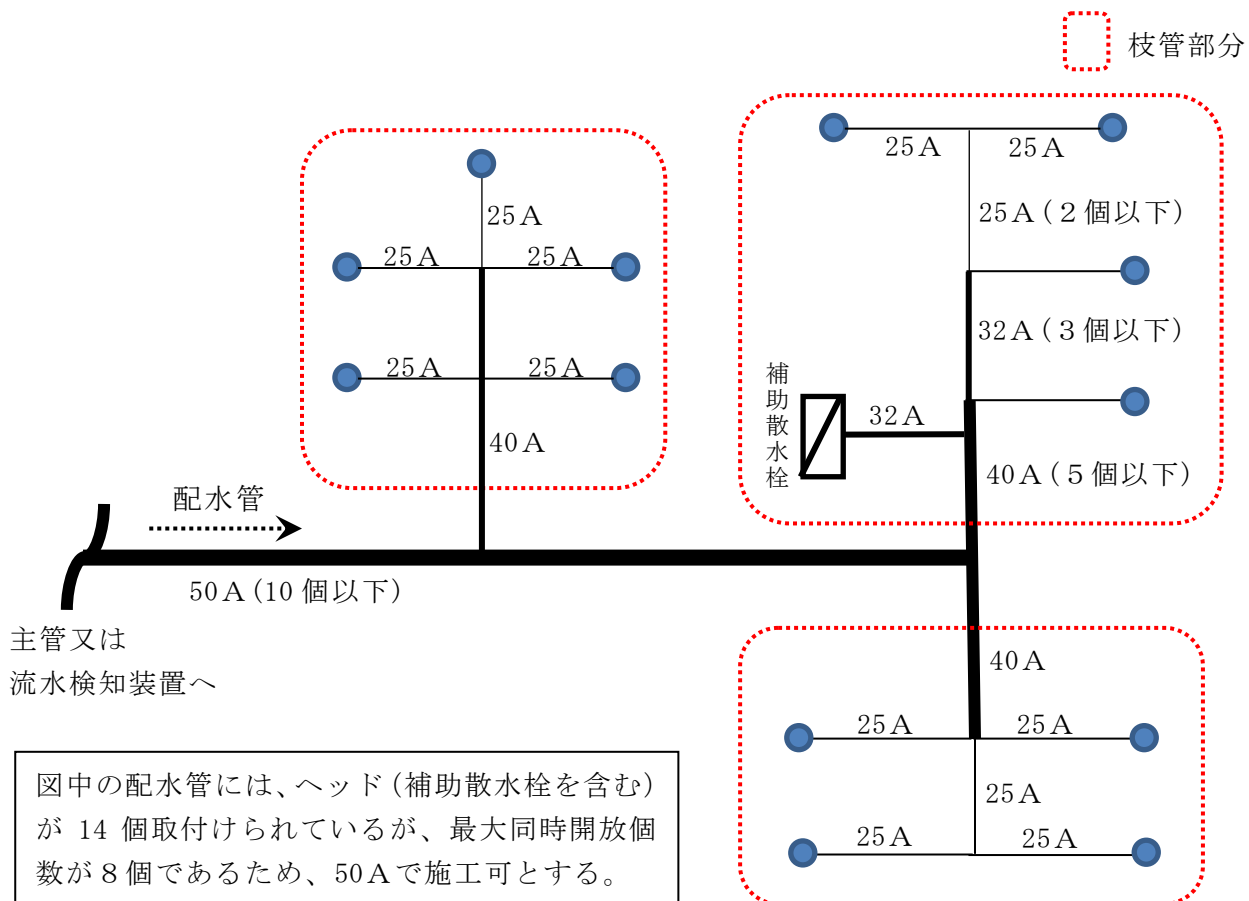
枝管部分

25A
25A
25A
25A
25A
40A

25A
25A
25A（2個以下）
32A（3個以下）
補助散水栓
32A
40A（5個以下）

配水管
50A（10個以下）
主管又は
流水検知装置へ

40A
25A
25A
25A
25A
25A

図中の配水管には、ヘッド（補助散水栓を含む）が 14 個取付けられているが、最大同時開放個数が8個であるため、50Aで施工可とする。